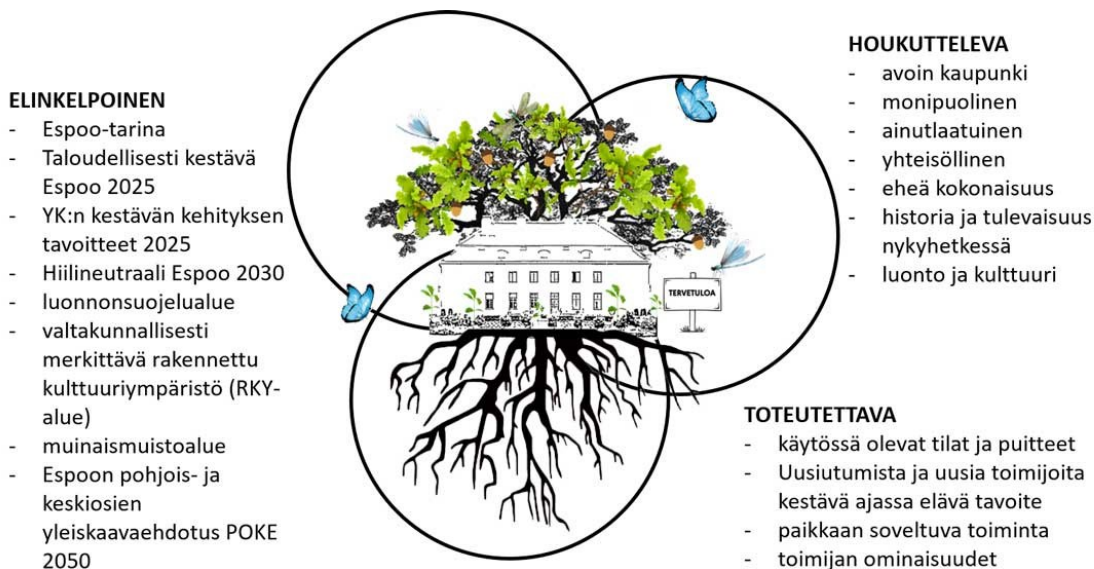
ELINKELPOINEN
- Espoo-tarina
- Taloudellisesti kestävä Espoo 2025
- YK:n kestävän kehityksen tavoitteet 2025
- Hiilineutraali Espoo 2030
- luonnonsuojelualue
- valtakunnallisesti merkittävä rakennettu kulttuuriympäristö (RKY-alue)
- muinaismuistoalue
- Espoon pohjois- ja keskiosien yleiskaavaehdotus POKE 2050

HOUKUTTELEVA
- avoin kaupunki
- monipuolinen
- ainutlaatuinen
- yhteisöllinen
- eheä kokonaisuus
- historia ja tulevaisuus nykyhetkessä
- luonto ja kulttuuri

TERVETULOA

TOTEUTETTAVA
- käytössä olevat tilat ja puitteet
- Uusiutumista ja uusia toimijoita kestävä ajassa elävä tavoite
- paikkaan soveltuva toiminta
- toimijan ominaisuudet